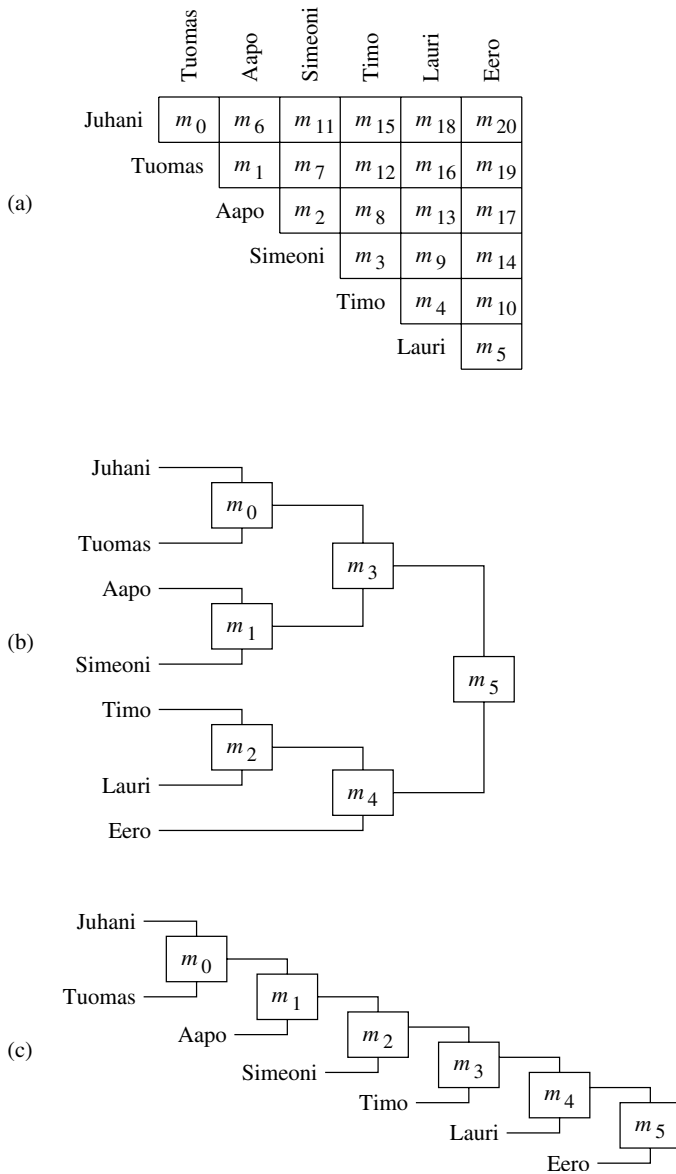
(a)

|  | Tuomas | Aapo | Simeoni | Timo | Lauri | Eero |
|---|---|---|---|---|---|---|
| Juhani | $m_0$ | $m_6$ | $m_{11}$ | $m_{15}$ | $m_{18}$ | $m_{20}$ |
| Tuomas |  | $m_1$ | $m_7$ | $m_{12}$ | $m_{16}$ | $m_{19}$ |
| Aapo |  |  | $m_2$ | $m_8$ | $m_{13}$ | $m_{17}$ |
| Simeoni |  |  |  | $m_3$ | $m_9$ | $m_{14}$ |
| Timo |  |  |  |  | $m_4$ | $m_{10}$ |
| Lauri |  |  |  |  |  | $m_5$ |

(b)

Juhani
$m_0$
Tuomas
$m_3$
Aapo
$m_1$
Simeoni
$m_5$
Timo
$m_2$
Lauri
$m_4$
Eero

(c)

Juhani
$m_0$
Tuomas
$m_1$
Aapo
$m_2$
Simeoni
$m_3$
Timo
$m_4$
Lauri
$m_5$
Eero